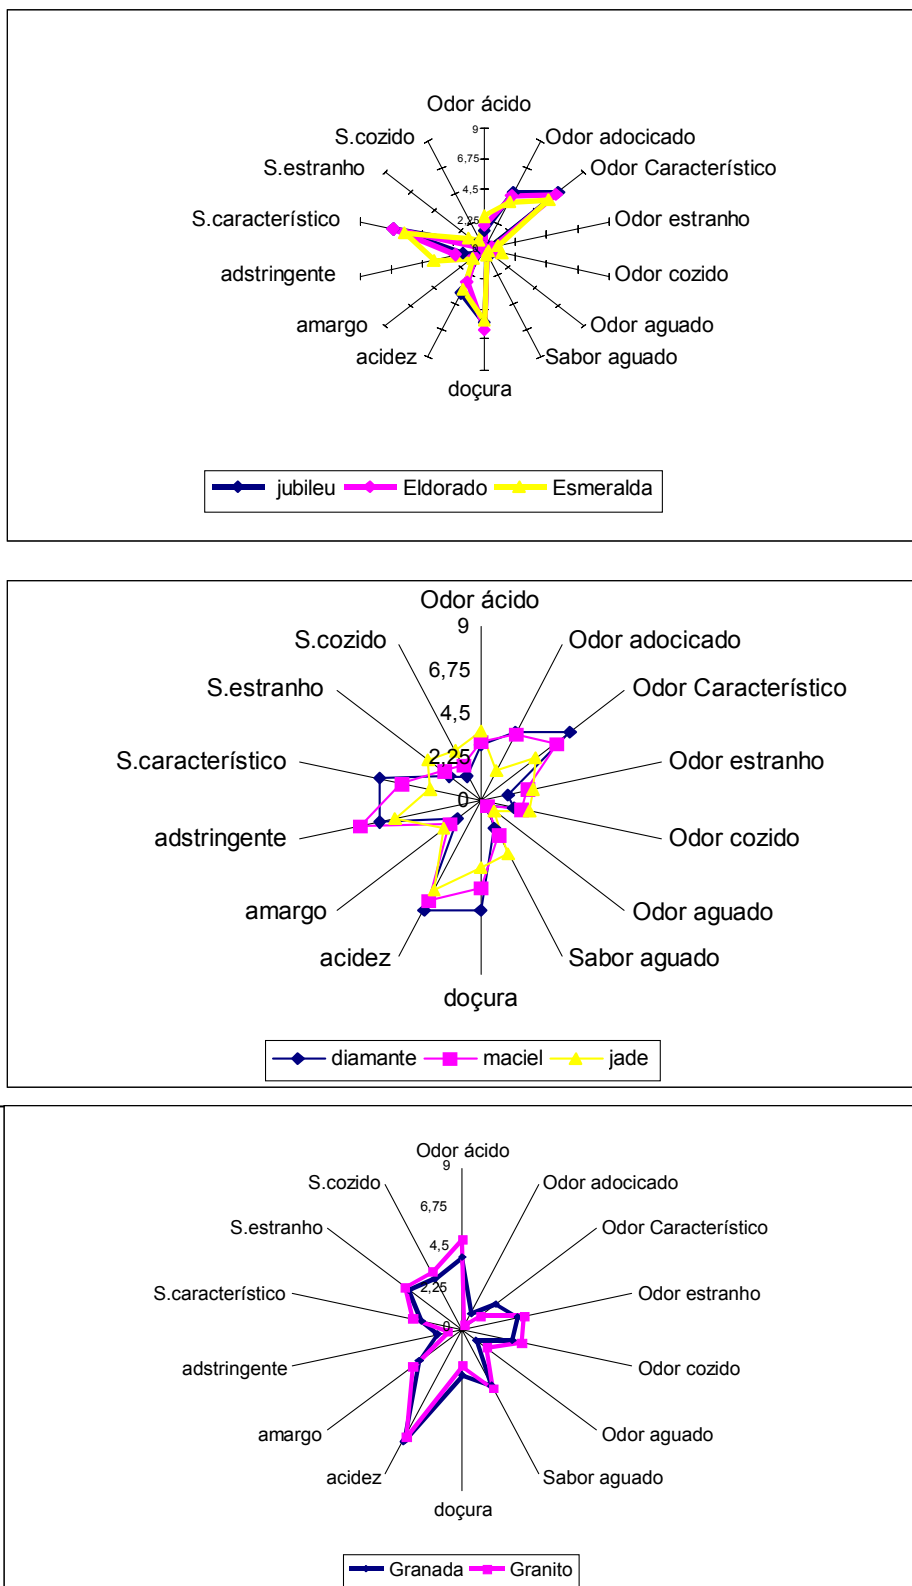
Odor ácido
9
6,75
4,5
2,25
0
Odor adocicado
Odor Característico
Odor estranho
Odor cozido
Odor aguado
Sabor aguado
doçura
acidez
amargo
adstringente
S.característico
S.estranho
S.cozido

jubileu
Eldorado
Esmeralda

Odor ácido
9
6,75
4,5
2,25
0
Odor adocicado
Odor Característico
Odor estranho
Odor cozido
Odor aguado
Sabor aguado
doçura
acidez
amargo
adstringente
S.característico
S.estranho
S.cozido

diamante
maciel
jade

Odor ácido
9
6,75
4,5
2,25
0
Odor adocicado
Odor Característico
Odor estranho
Odor cozido
Odor aguado
Sabor aguado
doçura
acidez
amargo
adstringente
S.característico
S.estranho
S.cozido

Granada
Granito